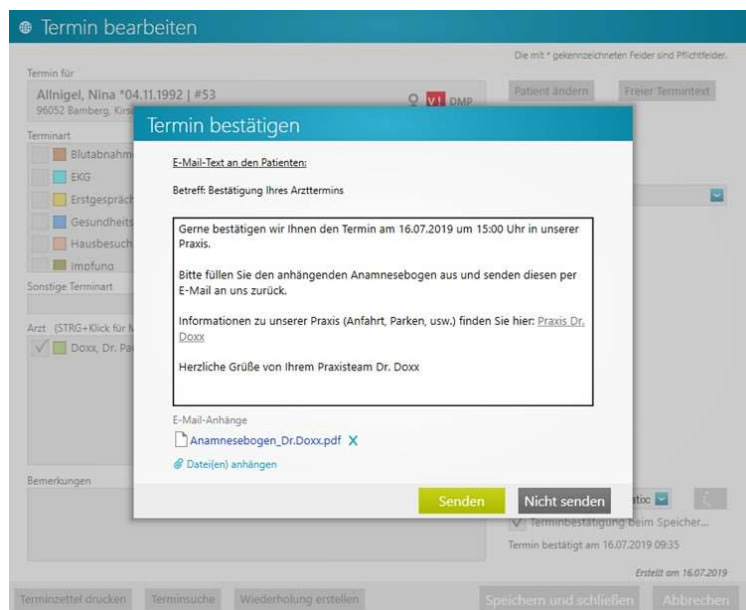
Termin bearbeiten

Die mit * gekennzeichneten Felder sind Pflichtfelder.

Termin für

Allnigel, Nina *04.11.1992 | #53

96052 Bamberg, Kirs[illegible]

V! DMP

Patient ändern

Freier Termintext

Terminart

Blutabnahm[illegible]

EKG

Erstgespräc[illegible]

Gesundheits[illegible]

Hausbesuch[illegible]

Impfung

Sonstige Terminart

Arzt (STRG+Klick für M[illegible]

Doxx, Dr. Pa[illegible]

Bemerkungen

Termin bestätigen

E-Mail-Text an den Patienten:

Betreff: Bestätigung Ihres Arzttermins

Gerne bestätigen wir Ihnen den Termin am 16.07.2019 um 15:00 Uhr in unserer Praxis.

Bitte füllen Sie den anhängenden Anamnesebogen aus und senden diesen per E-Mail an uns zurück.

Informationen zu unserer Praxis (Anfahrt, Parken, usw.) finden Sie hier: Praxis Dr. Doxx

Herzliche Grüße von Ihrem Praxisteam Dr. Doxx

E-Mail-Anhänge

Anamnesebogen_Dr.Doxx.pdf X

Datei(en) anhängen

Senden

Nicht senden

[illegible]tisc

Terminbestätigung beim Speicher...

Termin bestätigt am 16.07.2019 09:35

Erstellt am 16.07.2019

Terminzettel drucken

Terminsuche

Wiederholung erstellen

Speichern und schließen

Abbrechen